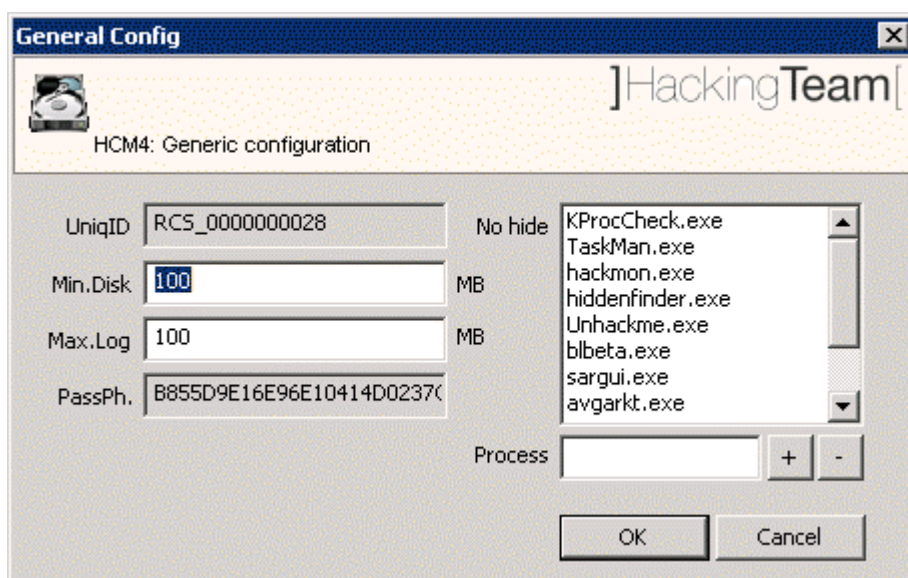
General Config

]HackingTeam[

HCM4: Generic configuration

UniqID RCS_0000000028

Min.Disk 100 MB

Max.Log 100 MB

PassPh. B855D9E16E96E10414D0237(

No hide
KProcCheck.exe
TaskMan.exe
hackmon.exe
hiddenfinder.exe
Unhackme.exe
blbeta.exe
sargui.exe
avgarkt.exe

Process + -

OK Cancel